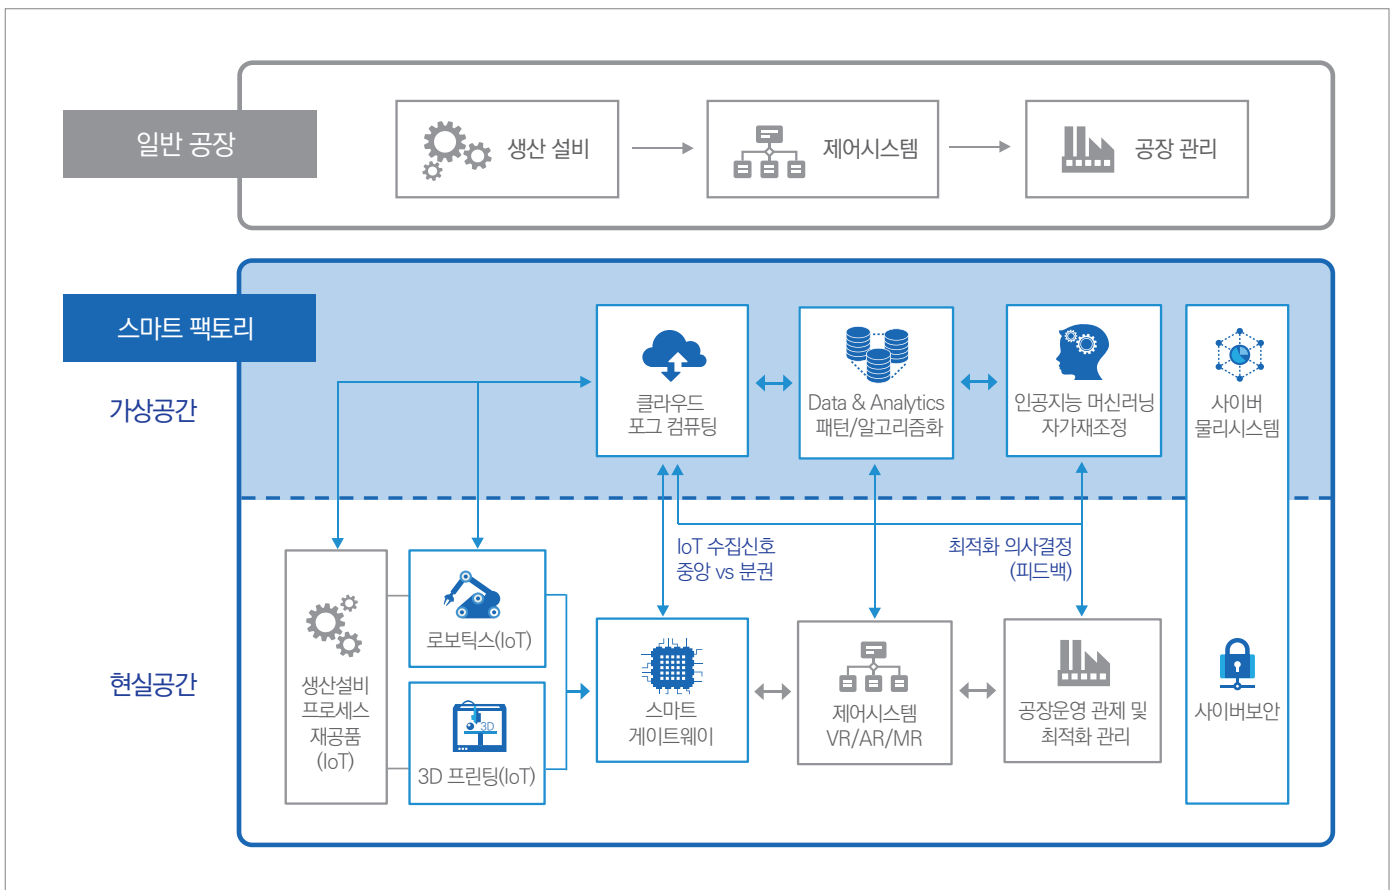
일반 공장

생산 설비

제어시스템

공장 관리

스마트 팩토리

가상공간

클라우드
포그 컴퓨팅

Data & Analytics
패턴/알고리즘화

인공지능 머신러닝
자가재조정

사이버
물리시스템

IoT 수집신호
중앙 vs 분권

최적화 의사결정
(피드백)

현실공간

생산설비
프로세스
재공품
(IoT)

로보틱스(IoT)

3D

3D 프린팅(IoT)

스마트
게이트웨이

제어시스템
VR/AR/MR

공장운영 관제 및
최적화 관리

사이버보안